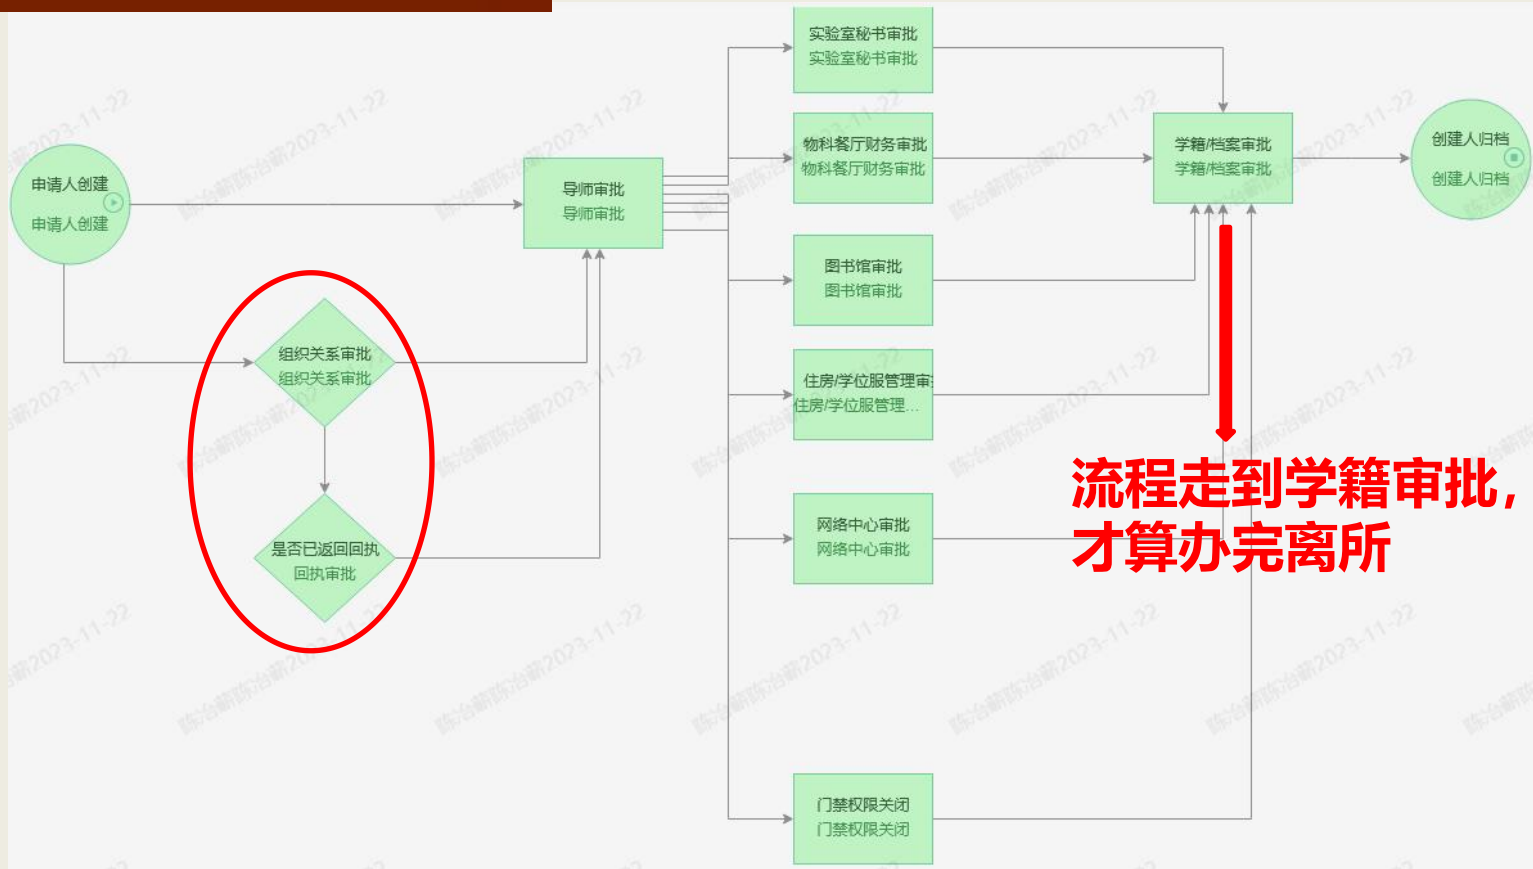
申请人创建
申请人创建

组织关系审批
组织关系审批

是否已返回回执
回执审批

导师审批
导师审批

实验室秘书审批
实验室秘书审批

物料餐厅财务审批
物料餐厅财务审批

图书馆审批
图书馆审批

住房/学位服管理审
住房/学位服管理...

网络中心审批
网络中心审批

门禁权限关闭
门禁权限关闭

学籍/档案审批
学籍/档案审批

创建人归档
创建人归档

流程走到学籍审批，才算办完离所

陈治薪陈治薪2023-11-22